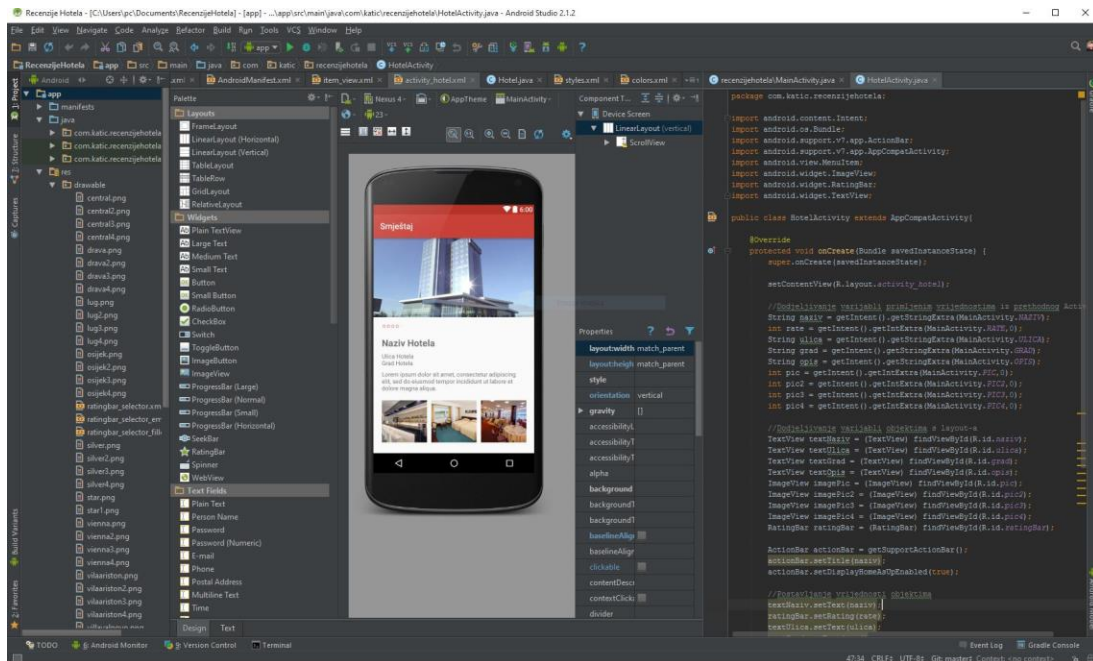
RecenzijeHotela - [C:\Users\pc\Documents\RecenzijeHotela] - [app] - ...\app\src\main\java\com\katic\recenzijehotela\HotelActivity.java - Android Studio 2.1.2

File Edit View Navigate Code Analyze Refactor Build Run Tools VCS Window Help

RecenzijeHotela app src main java com katic recenzijehotela HotelActivity

Android | AndroidManifest.xml | item_view.xml | activity_hotel.xml | Hotel.java | styles.xml | colors.xml | recenzijehotela\MainActivity.java | HotelActivity.java

app
manifests
java
com.katic.recenzijehotela
com.katic.recenzijehotela
com.katic.recenzijehotela
res
drawable
central.png
central2.png
central3.png
central4.png
drava.png
drava2.png
drava3.png
drava4.png
lug.png
lug2.png
lug3.png
lug4.png
osijek.png
osijek2.png
osijek3.png
osijek4.png
ratingbar_selector.xm
ratingbar_selector_em
ratingbar_selector_fill
silver.png
silver2.png
silver3.png
silver4.png
star.png
star1.png
vienna.png
vienna2.png
vienna3.png
vienna4.png
vilaariston.png
vilaariston2.png
vilaariston3.png
vilaariston4.png

Palette
Layouts
FrameLayout
LinearLayout (Horizontal)
LinearLayout (Vertical)
TableLayout
TableRow
GridLayout
RelativeLayout
Widgets
Plain TextView
Large Text
Medium Text
Small Text
Button
Small Button
RadioButton
CheckBox
Switch
ToggleButton
ImageButton
ImageView
ProgressBar (Large)
ProgressBar (Normal)
ProgressBar (Small)
ProgressBar (Horizontal)
SeekBar
RatingBar
Spinner
WebView
Text Fields
Plain Text
Person Name
Password
Password (Numeric)
E-mail
Phone
Postal Address
Multiline Text
Time

Design Text

Nexus 4 | 23 | AppTheme | MainActivity

6:00
Smještaj
Naziv Hotela
Ulica Hotela
Grad Hotela
Lorem ipsum dolor sit amet, consectetur adipiscing elit, sed do eiusmod tempor incididunt ut labore et dolore magna aliqua.

Component Tree
Device Screen
LinearLayout (vertical)
ScrollView

Properties
| layout:width | match_parent |
|---|---|
| layout:height | match_parent |
| style | |
| orientation | vertical |
| gravity | [] |
| accessibilityL | |
| accessibilityT | |
| accessibilityT | |
| alpha | |
| background | |
| backgroundT | |
| backgroundT | |
| baselineAlign | |
| baselineAlign | |
| clickable | |
| contentDesc | |
| contextClick | |
| divider | |

package com.katic.recenzijehotela;

import android.content.Intent;
import android.os.Bundle;
import android.support.v7.app.ActionBar;
import android.support.v7.app.AppCompatActivity;
import android.view.MenuItem;
import android.widget.ImageView;
import android.widget.RatingBar;
import android.widget.TextView;

public class HotelActivity extends AppCompatActivity{

@Override
protected void onCreate(Bundle savedInstanceState) {
super.onCreate(savedInstanceState);

setContentView(R.layout.activity_hotel);

//Dodjeljivanje varijabli primljenim vrijednostima iz prethodnog Acti
String naziv = getIntent().getStringExtra(MainActivity.NAZIV);
int rate = getIntent().getIntExtra(MainActivity.RATE,0);
String ulica = getIntent().getStringExtra(MainActivity.ULICA);
String grad = getIntent().getStringExtra(MainActivity.GRAD);
String opis = getIntent().getStringExtra(MainActivity.OPIS);
int pic = getIntent().getIntExtra(MainActivity.PIC,0);
int pic2 = getIntent().getIntExtra(MainActivity.PIC2,0);
int pic3 = getIntent().getIntExtra(MainActivity.PIC3,0);
int pic4 = getIntent().getIntExtra(MainActivity.PIC4,0);

//Dodjeljivanje varijabli objektima s layout-a
TextView textNaziv = (TextView) findViewById(R.id.naziv);
TextView textUlica = (TextView) findViewById(R.id.ulica);
TextView textGrad = (TextView) findViewById(R.id.grad);
TextView textOpis = (TextView) findViewById(R.id.opis);
ImageView imagePic = (ImageView) findViewById(R.id.pic);
ImageView imagePic2 = (ImageView) findViewById(R.id.pic2);
ImageView imagePic3 = (ImageView) findViewById(R.id.pic3);
ImageView imagePic4 = (ImageView) findViewById(R.id.pic4);
RatingBar ratingBar = (RatingBar) findViewById(R.id.ratingBar);

ActionBar actionBar = getSupportActionBar();
actionBar.setTitle(naziv);
actionBar.setDisplayHomeAsUpEnabled(true);

//Postavljanje vrijednosti objektima
textNaziv.setText(naziv);
ratingBar.setRating(rate);
textUlica.setText(ulica);

TODO | 6: Android Monitor | 9: Version Control | Terminal | Event Log | Gradle Console
47:34 CRLF UTF-8 Git: master Context: <no context>